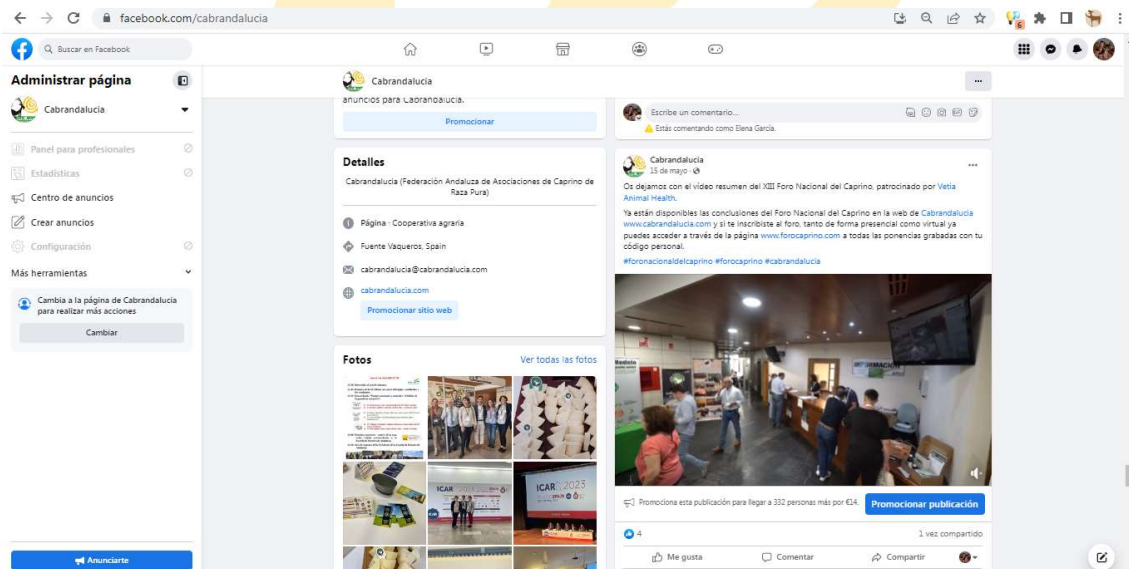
facebook.com/cabrandalucia

Buscar en Facebook

Administrar página

Cabrandalucia

Panel para profesionales

Estadísticas

Centro de anuncios

Crear anuncios

Configuración

Más herramientas

Cambia a la página de Cabrandalucia para realizar más acciones

Cambiar

Anunciarte

Cabrandalucia

anuncios para Cabrandalucia.

Promocionar

Detalles

Cabrandalucia (Federación Andaluza de Asociaciones de Caprino de Raza Pura)

Página · Cooperativa agraria

Fuente Vaqueros, Spain

cabrandalucia@cabrandalucia.com

cabrandalucia.com

Promocionar sitio web

Fotos

Ver todas las fotos

ICAR 2023

Escribe un comentario...

Estás comentando como Elena García.

Cabrandalucia
15 de mayo ·

Os dejamos con el vídeo resumen del XIII Foro Nacional del Caprino, patrocinado por Vetia Animal Health.

Ya están disponibles las conclusiones del Foro Nacional del Caprino en la web de Cabrandalucia www.cabrandalucia.com y si te inscribiste al foro, tanto de forma presencial como virtual ya puedes acceder a través de la página www.forocaprino.com a todas las ponencias grabadas con tu código personal.

#foronacionaldelcaprino #forocaprino #cabrandalucia

Promociona esta publicación para llegar a 332 personas más por €14.

Promocionar publicación

4

1 vez compartido

Me gusta

Comentar

Compartir